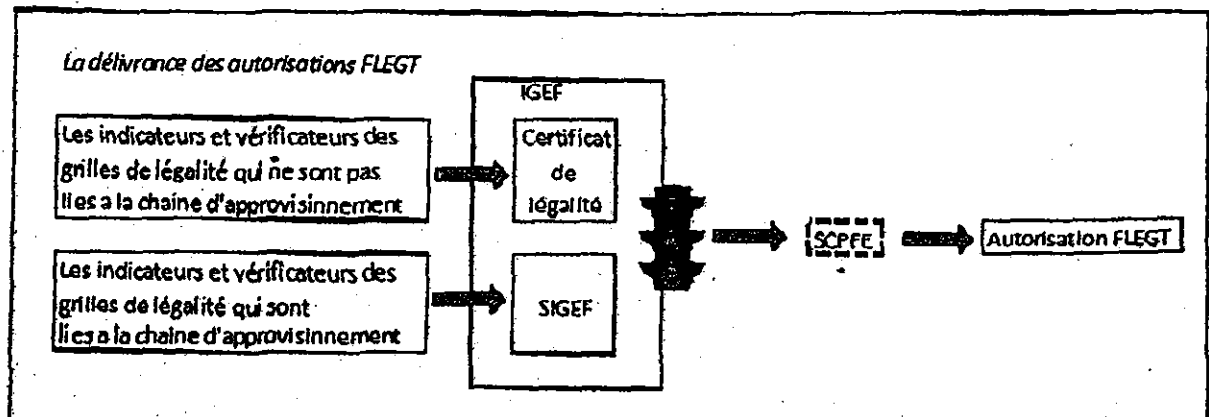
La délivrance des autorisations FLEGT

Les indicateurs et vérificateurs des grilles de légalité qui ne sont pas lies a la chaine d'approvisinnement

Les indicateurs et vérificateurs des grilles de légalité qui sont lies a la chaine d'approvisinnement

IGEF

Certificat de légalité

SIGEF

SCPFE

Autorisation FLEGT